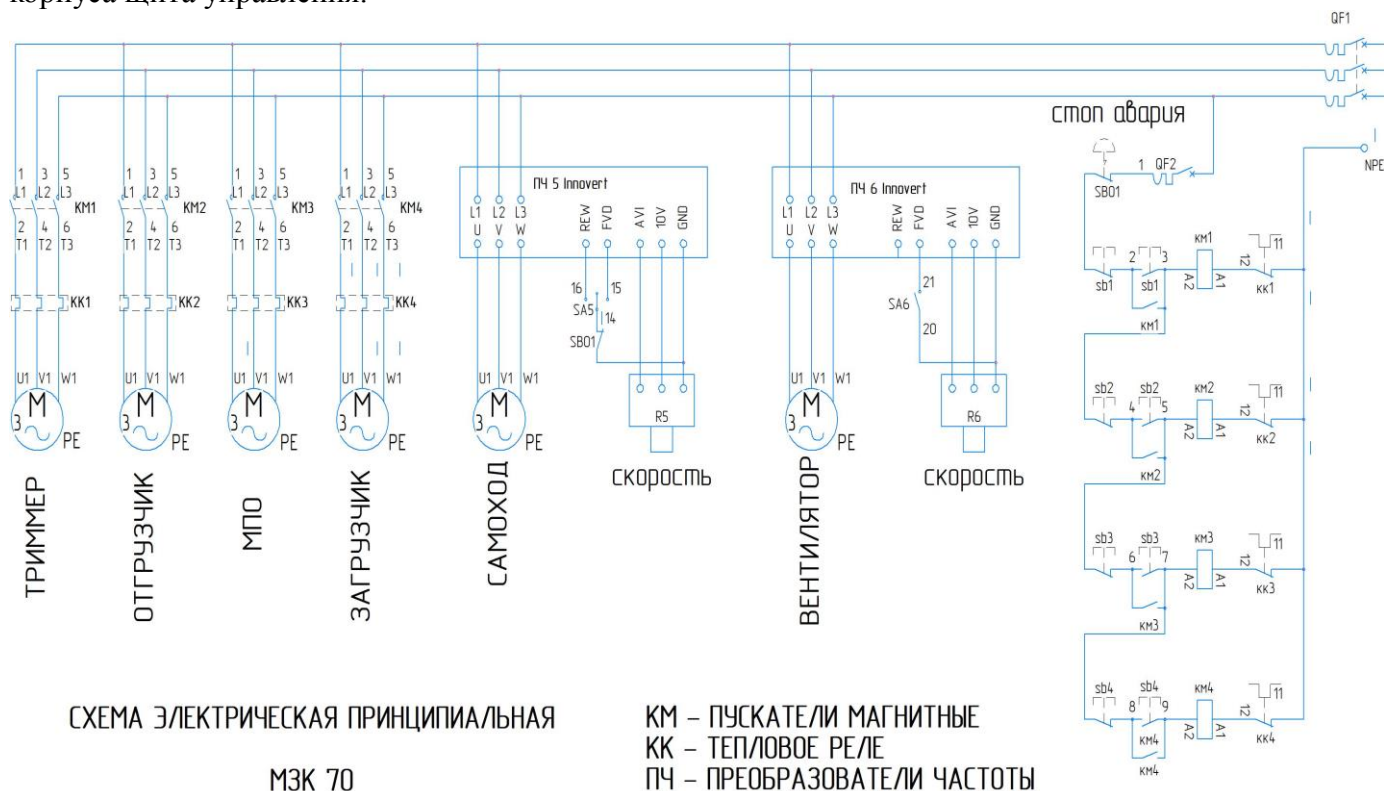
корпуса щита управления.

QF1

стоп авария

1 3 5
L1 L2 L3
KM1
2 4 6
T1 T2 T3
KK1
U1 V1 W1
M
3
PE
ТРИММЕР

1 3 5
L1 L2 L3
KM2
2 4 6
T1 T2 T3
KK2
U1 V1 W1
M
3
PE
ОТГРУЗЧИК

1 3 5
L1 L2 L3
KM3
2 4 6
T1 T2 T3
KK3
U1 V1 W1
M
3
PE
МПО

1 3 5
L1 L2 L3
KM4
2 4 6
T1 T2 T3
KK4
U1 V1 W1
M
3
PE
ЗАГРУЗЧИК

ПЧ 5 Innovert
L1 L2 L3
U V W
REW FVD AVI 10V GND
16 15
SA5
14
SB01
U1 V1 W1
M
3
PE
R5
САМОХОД
скорость

ПЧ 6 Innovert
L1 L2 L3
U V W
REW FVD AVI 10V GND
21
SA6
20
U1 V1 W1
M
3
PE
R6
ВЕНТИЛЯТОР
скорость

SB01
1 QF2
NPE
sb1 2 sb1 3 KM1 A2 A1 12 11 KK1
KM1
sb2 sb2 4 5 KM2 A2 A1 12 11 KK2
KM2
sb3 sb3 6 7 KM3 A2 A1 12 11 KK3
KM3
sb4 sb4 8 9 KM4 A2 A1 12 11 KK4
KM4
KM4

СХЕМА ЭЛЕКТРИЧЕСКАЯ ПРИНЦИПИАЛЬНАЯ

МЗК 70

КМ – ПУСКАТЕЛИ МАГНИТНЫЕ
КК – ТЕПЛОВОЕ РЕЛЕ
ПЧ – ПРЕОБРАЗОВАТЕЛИ ЧАСТОТЫ